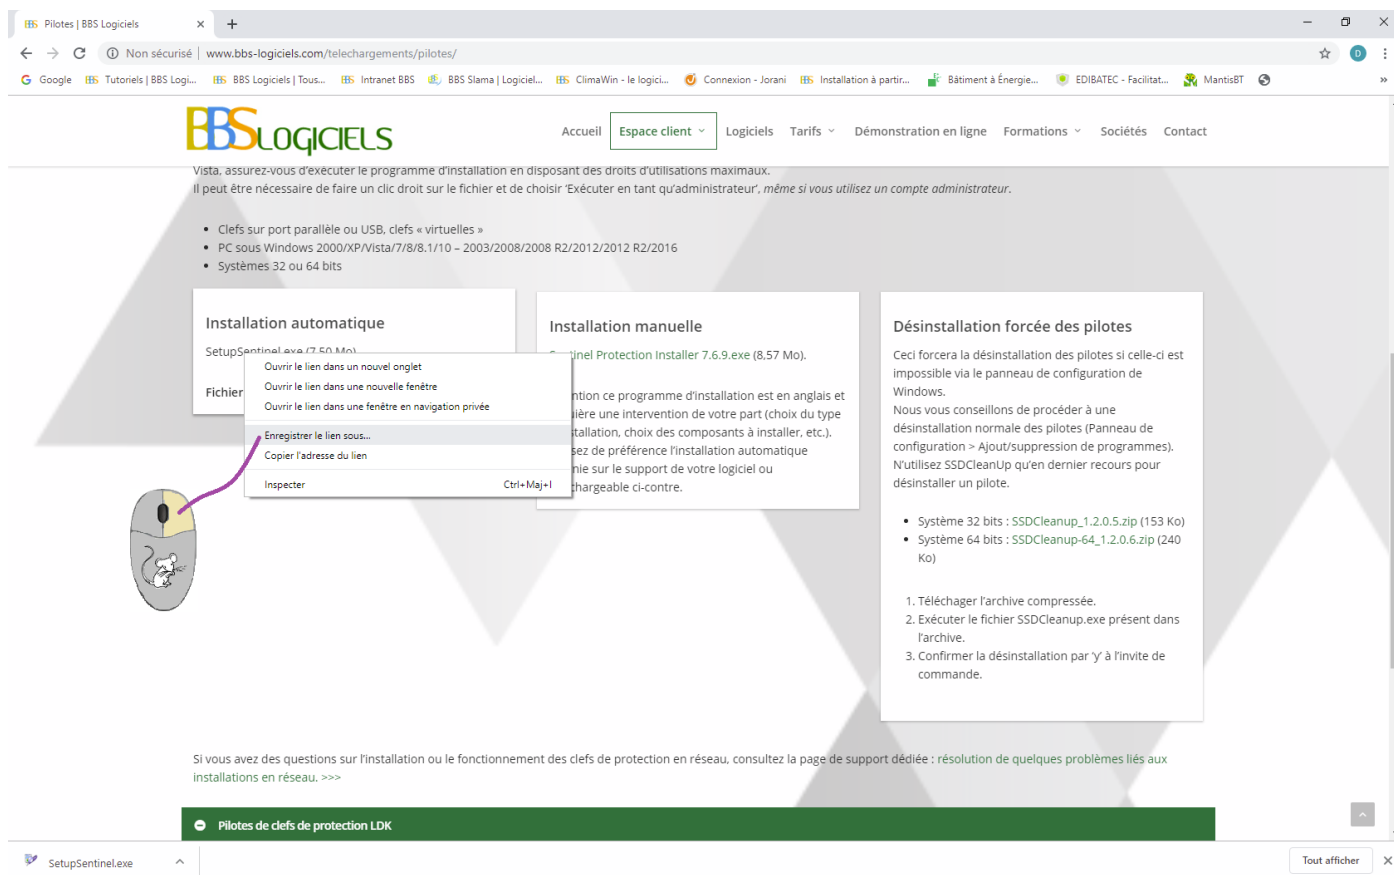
Pilotes | BBS Logiciels ×  +

Non sécurisé | www.bbs-logiciels.com/telechargements/pilotes/

Google  Tutoriels | BBS Logi...  BBS Logiciels | Tous...  Intranet BBS  BBS Slama | Logiciel...  ClimaWin - le logici...  Connexion - Jorani  Installation à partir...  Bâtiment à Énergie...  EDIBATEC - Facilitat...  MantisBT

BBS LOGICIELS

Accueil  Espace client  Logiciels  Tarifs  Démonstration en ligne  Formations  Sociétés  Contact

Vista, assurez-vous d'exécuter le programme d'installation en disposant des droits d'utilisations maximaux.
Il peut être nécessaire de faire un clic droit sur le fichier et de choisir 'Exécuter en tant qu'administrateur', même si vous utilisez un compte administrateur.

- Clefs sur port parallèle ou USB, clefs « virtuelles »
- PC sous Windows 2000/XP/Vista/7/8/8.1/10 – 2003/2008/2008 R2/2012/2012 R2/2016
- Systèmes 32 ou 64 bits

Installation automatique

SetupSentinel.exe (7,50 Mo)

Fichier

Ouvrir le lien dans un nouvel onglet
Ouvrir le lien dans une nouvelle fenêtre
Ouvrir le lien dans une fenêtre en navigation privée
Enregistrer le lien sous...
Copier l'adresse du lien
Inspecter  Ctrl+Maj+I

Installation manuelle

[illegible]tinel Protection Installer 7.6.9.exe (8,57 Mo).

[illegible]ntion ce programme d'installation est en anglais et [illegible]ière une intervention de votre part (choix du type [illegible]tallation, choix des composants à installer, etc.). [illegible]sez de préférence l'installation automatique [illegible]nie sur le support de votre logiciel ou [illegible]chargeable ci-contre.

Désinstallation forcée des pilotes

Ceci forcera la désinstallation des pilotes si celle-ci est impossible via le panneau de configuration de Windows.
Nous vous conseillons de procéder à une désinstallation normale des pilotes (Panneau de configuration > Ajout/suppression de programmes).
N'utilisez SSDCleanUp qu'en dernier recours pour désinstaller un pilote.

- Système 32 bits : SSDCleanup_1.2.0.5.zip (153 Ko)
- Système 64 bits : SSDCleanup-64_1.2.0.6.zip (240 Ko)

1. Téléchager l'archive compressée.
2. Exécuter le fichier SSDCleanup.exe présent dans l'archive.
3. Confirmer la désinstallation par 'y' à l'invite de commande.

Si vous avez des questions sur l'installation ou le fonctionnement des clefs de protection en réseau, consultez la page de support dédiée : résolution de quelques problèmes liés aux installations en réseau. >>>

Pilotes de clefs de protection LDK

SetupSentinel.exe  Tout afficher